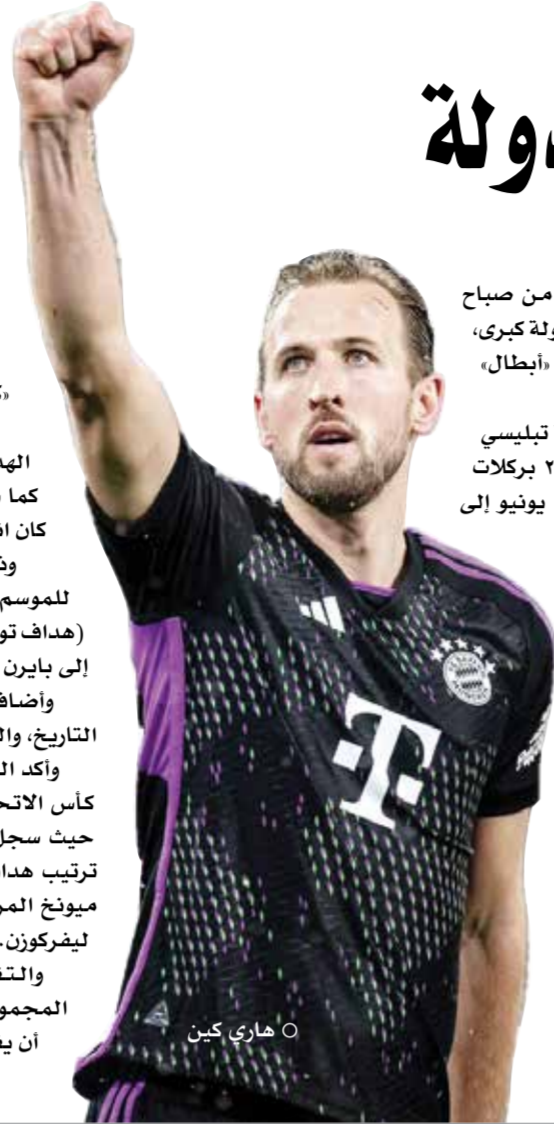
ولة

من صباح
ولة كبرى،
«أبطال»

تبليسي
٢ بركلات
يونيو إلى

«

الهد
كما
كان ا
وذ
للموسم
(هداف تو
إلى بايرن
وأضاف
التاريخ، وال
وأكد ال
كأس الاتح
حيث سجل
ترتيب هدا
ميونخ الم
ليفركوزن.
والت
المجمو
أن ي

T

○ هاري كين